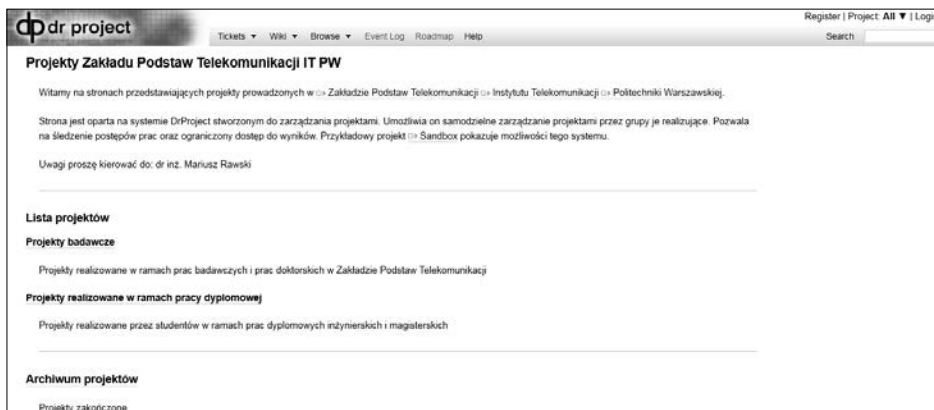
dp dr project

Tickets ▾ Wiki ▾ Browse ▾ Event Log Roadmap Help

Register | Project: All ▼ | Logi

Search

Projekty Zakładu Podstaw Telekomunikacji IT PW

Witamy na stronach przedstawiających projekty prowadzonych w Zakładzie Podstaw Telekomunikacji Instytutu Telekomunikacji Politechniki Warszawskiej.

Strona jest oparta na systemie DrProject stworzonym do zarządzania projektami. Umożliwia on samodzielne zarządzanie projektami przez grupy je realizujące. Pozwala na śledzenie postępów prac oraz ograniczony dostęp do wyników. Przykładowy projekt Sandbox pokazuje możliwości tego systemu.

Uwagi proszę kierować do: dr inż. Mariusz Rawski

Lista projektów

Projekty badawcze

Projekty realizowane w ramach prac badawczych i prac doktorskich w Zakładzie Podstaw Telekomunikacji

Projekty realizowane w ramach pracy dyplomowej

Projekty realizowane przez studentów w ramach prac dyplomowych inżynierskich i magisterskich

Archiwum projektów

Projekty zakończone